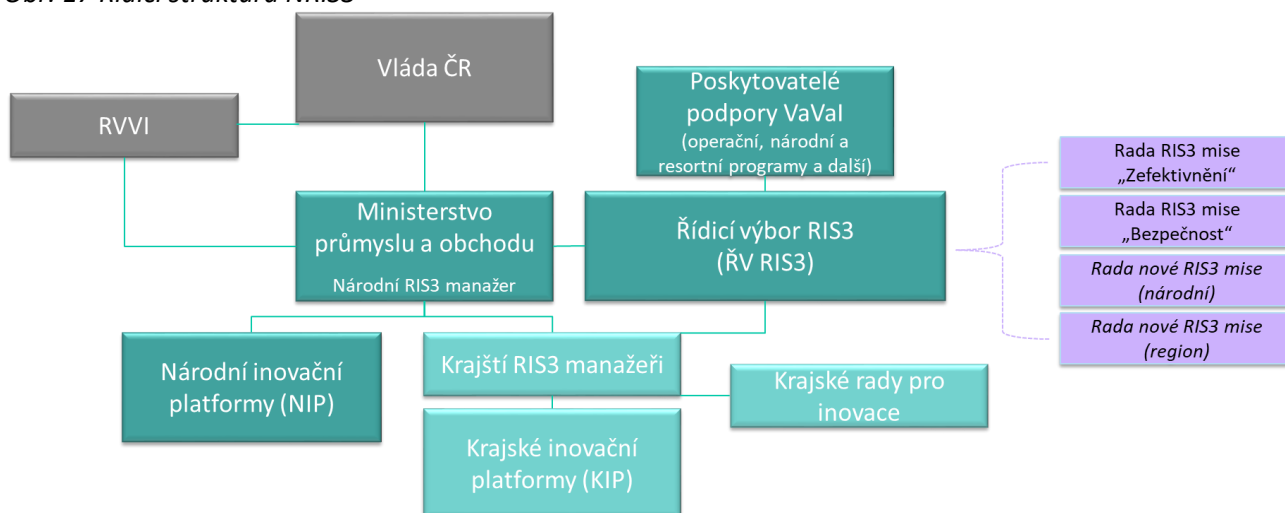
Vláda ČR

RVVI

Poskytovatelé podpory VaVaI
(operační, národní a resortní programy a další)

Ministerstvo průmyslu a obchodu
Národní RIS3 manažer

Řídicí výbor RIS3
(ŘV RIS3)

Rada RIS3 mise „Zefektivnění“

Rada RIS3 mise „Bezpečnost“

*Rada nové RIS3 mise (národní)*

*Rada nové RIS3 mise (region)*

Národní inovační platformy (NIP)

Krajští RIS3 manažeři

Krajské rady pro inovace

Krajské inovační platformy (KIP)